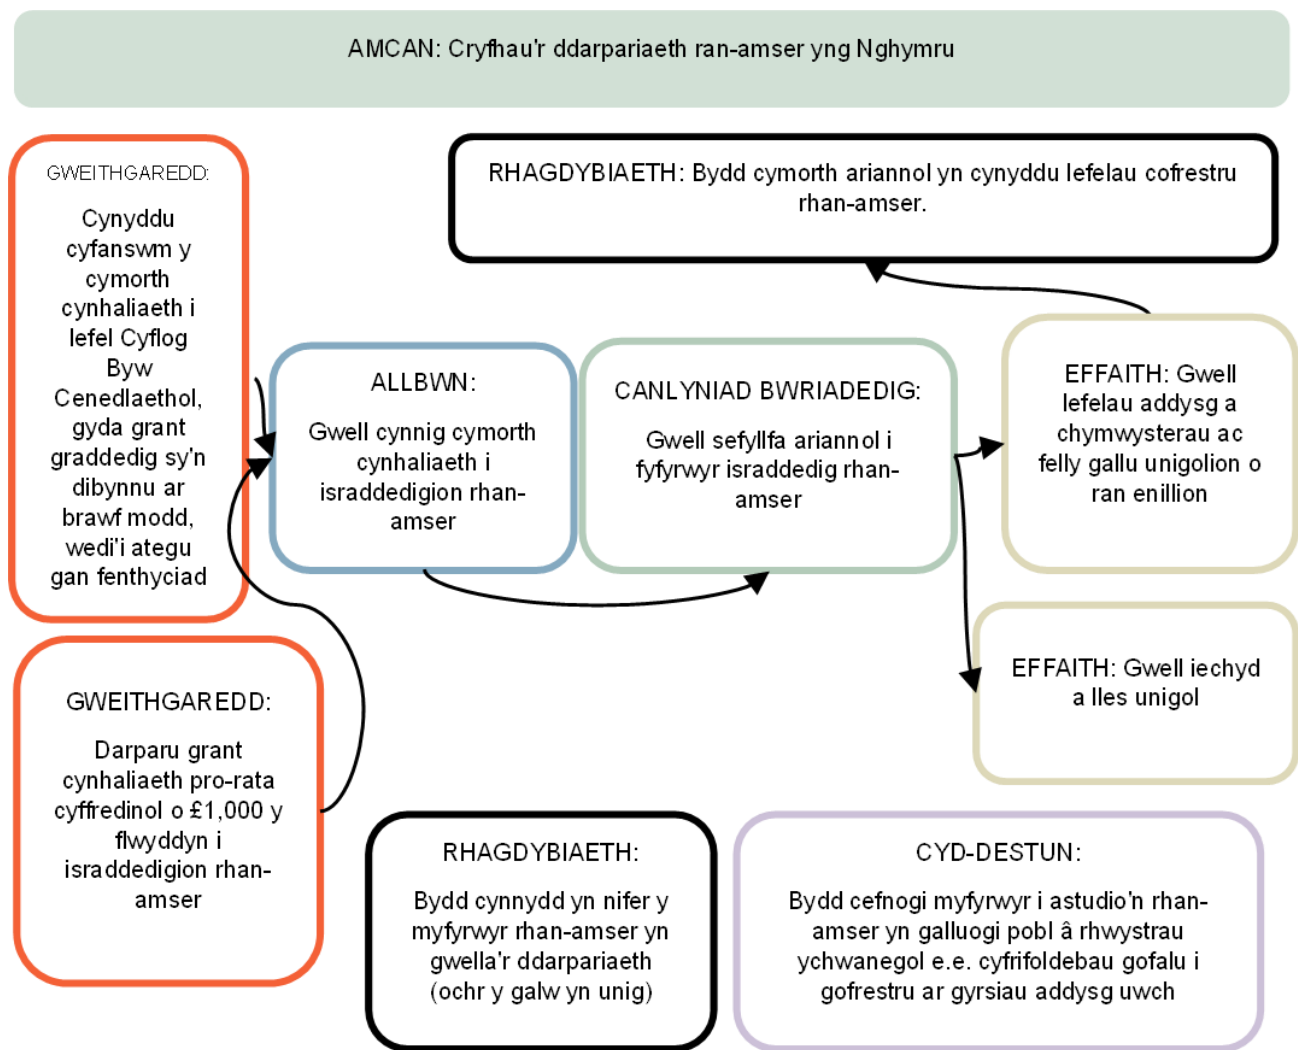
AMCAN: Cryfhau'r ddarpariaeth ran-amser yng Nghymru

GWEITHGAREDD:

Cynyddu cyfanswm y cymorth cynhaliaeth i lefel Cyflog Byw Cenedlaethol, gyda grant graddedig sy'n dibynnu ar brawf modd, wedi'i ategu gan fenthyciad

RHAGDYBIAETH: Bydd cymorth ariannol yn cynyddu lefelau cofrestru rhan-amser.

ALLBWN:

Gwell cynnig cymorth cynhaliaeth i israddedigion rhan-amser

CANLYNIAD BWRIADEDIG:

Gwell sefyllfa ariannol i fyfyrwyr israddedig rhan-amser

EFFAITH: Gwell lefelau addysg a chymwysterau ac felly gallu unigolion o ran enillion

EFFAITH: Gwell iechyd a lles unigol

GWEITHGAREDD:

Darparu grant cynhaliaeth pro-rata cyffredinol o £1,000 y flwyddyn i israddedigion rhan-amser

RHAGDYBIAETH:

Bydd cynnydd yn nifer y myfyrwyr rhan-amser yn gwella'r ddarpariaeth (ochr y galw yn unig)

CYD-DESTUN:

Bydd cefnogi myfyrwyr i astudio'n rhan-amser yn galluogi pobl â rhwystrau ychwanegol e.e. cyfrifoldebau gofalu i gofrestru ar gyrsiau addysg uwch